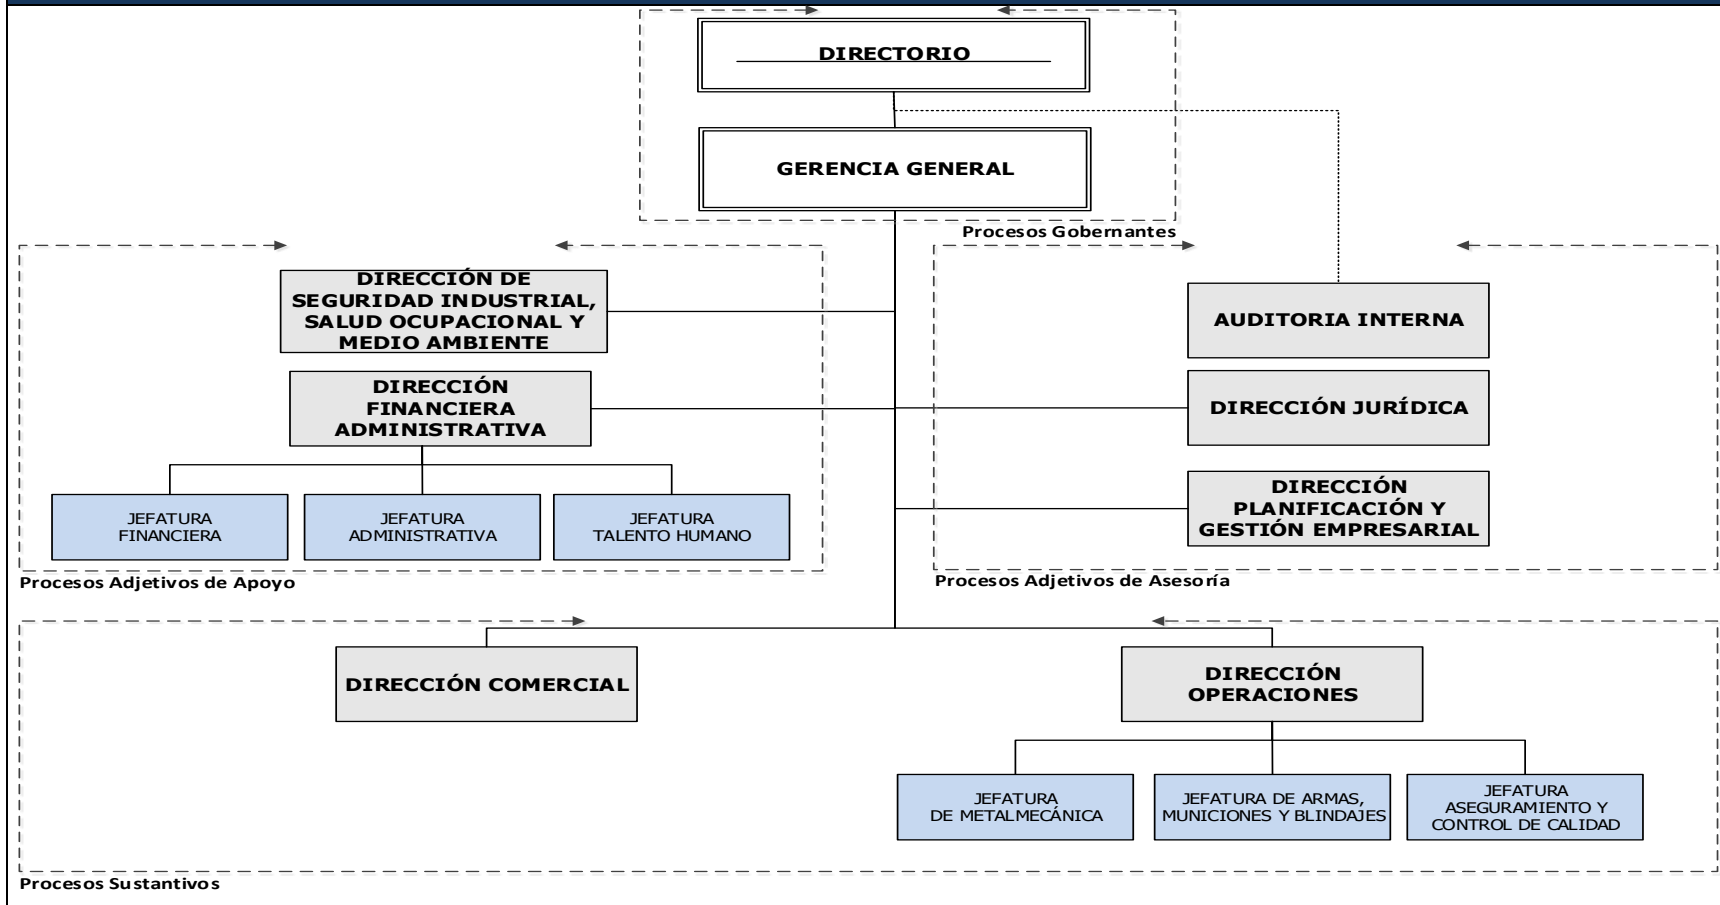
DIRECTORIO

GERENCIA GENERAL

Procesos Gobernantes

DIRECCIÓN DE SEGURIDAD INDUSTRIAL, SALUD OCUPACIONAL Y MEDIO AMBIENTE

DIRECCIÓN FINANCIERA ADMINISTRATIVA

JEFATURA FINANCIERA

JEFATURA ADMINISTRATIVA

JEFATURA TALENTO HUMANO

Procesos Adjetivos de Apoyo

AUDITORIA INTERNA

DIRECCIÓN JURÍDICA

DIRECCIÓN PLANIFICACIÓN Y GESTIÓN EMPRESARIAL

Procesos Adjetivos de Asesoría

DIRECCIÓN COMERCIAL

DIRECCIÓN OPERACIONES

JEFATURA DE METALMECÁNICA

JEFATURA DE ARMAS, MUNICIONES Y BLINDAJES

JEFATURA ASEGURAMIENTO Y CONTROL DE CALIDAD

Procesos Sustantivos